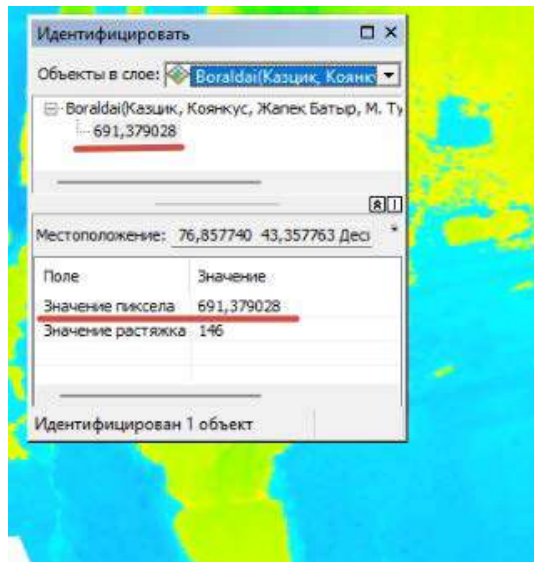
Идентифицировать

Объекты в слое: Boraldai(Казцик, Коянк

Boraldai(Казцик, Коянкус, Жапек Батыр, М. Ту
691,379028

Местоположение: 76,857740 43,357763 Деся

| Поле | Значение |
|---|---|
| Значение пиксела | 691,379028 |
| Значение растяжка | 146 |

Идентифицирован 1 объект